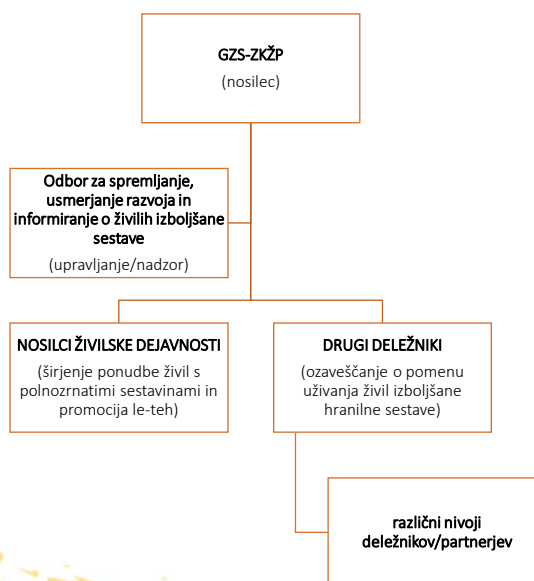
GZS-ZKŽP
(nosilec)

Odbor za spremljanje, usmerjanje razvoja in informiranje o živilih izboljšane sestave
(upravljanje/nadzor)

NOSILCI ŽIVILSKE DEJAVNOSTI
(širjenje ponudbe živil s polnozrnatimi sestavinami in promocija le-teh)

DRUGI DELEŽNIKI
(ozaveščanje o pomenu uživanja živil izboljšane hranilne sestave)

različni nivoji deležnikov/partnerjev